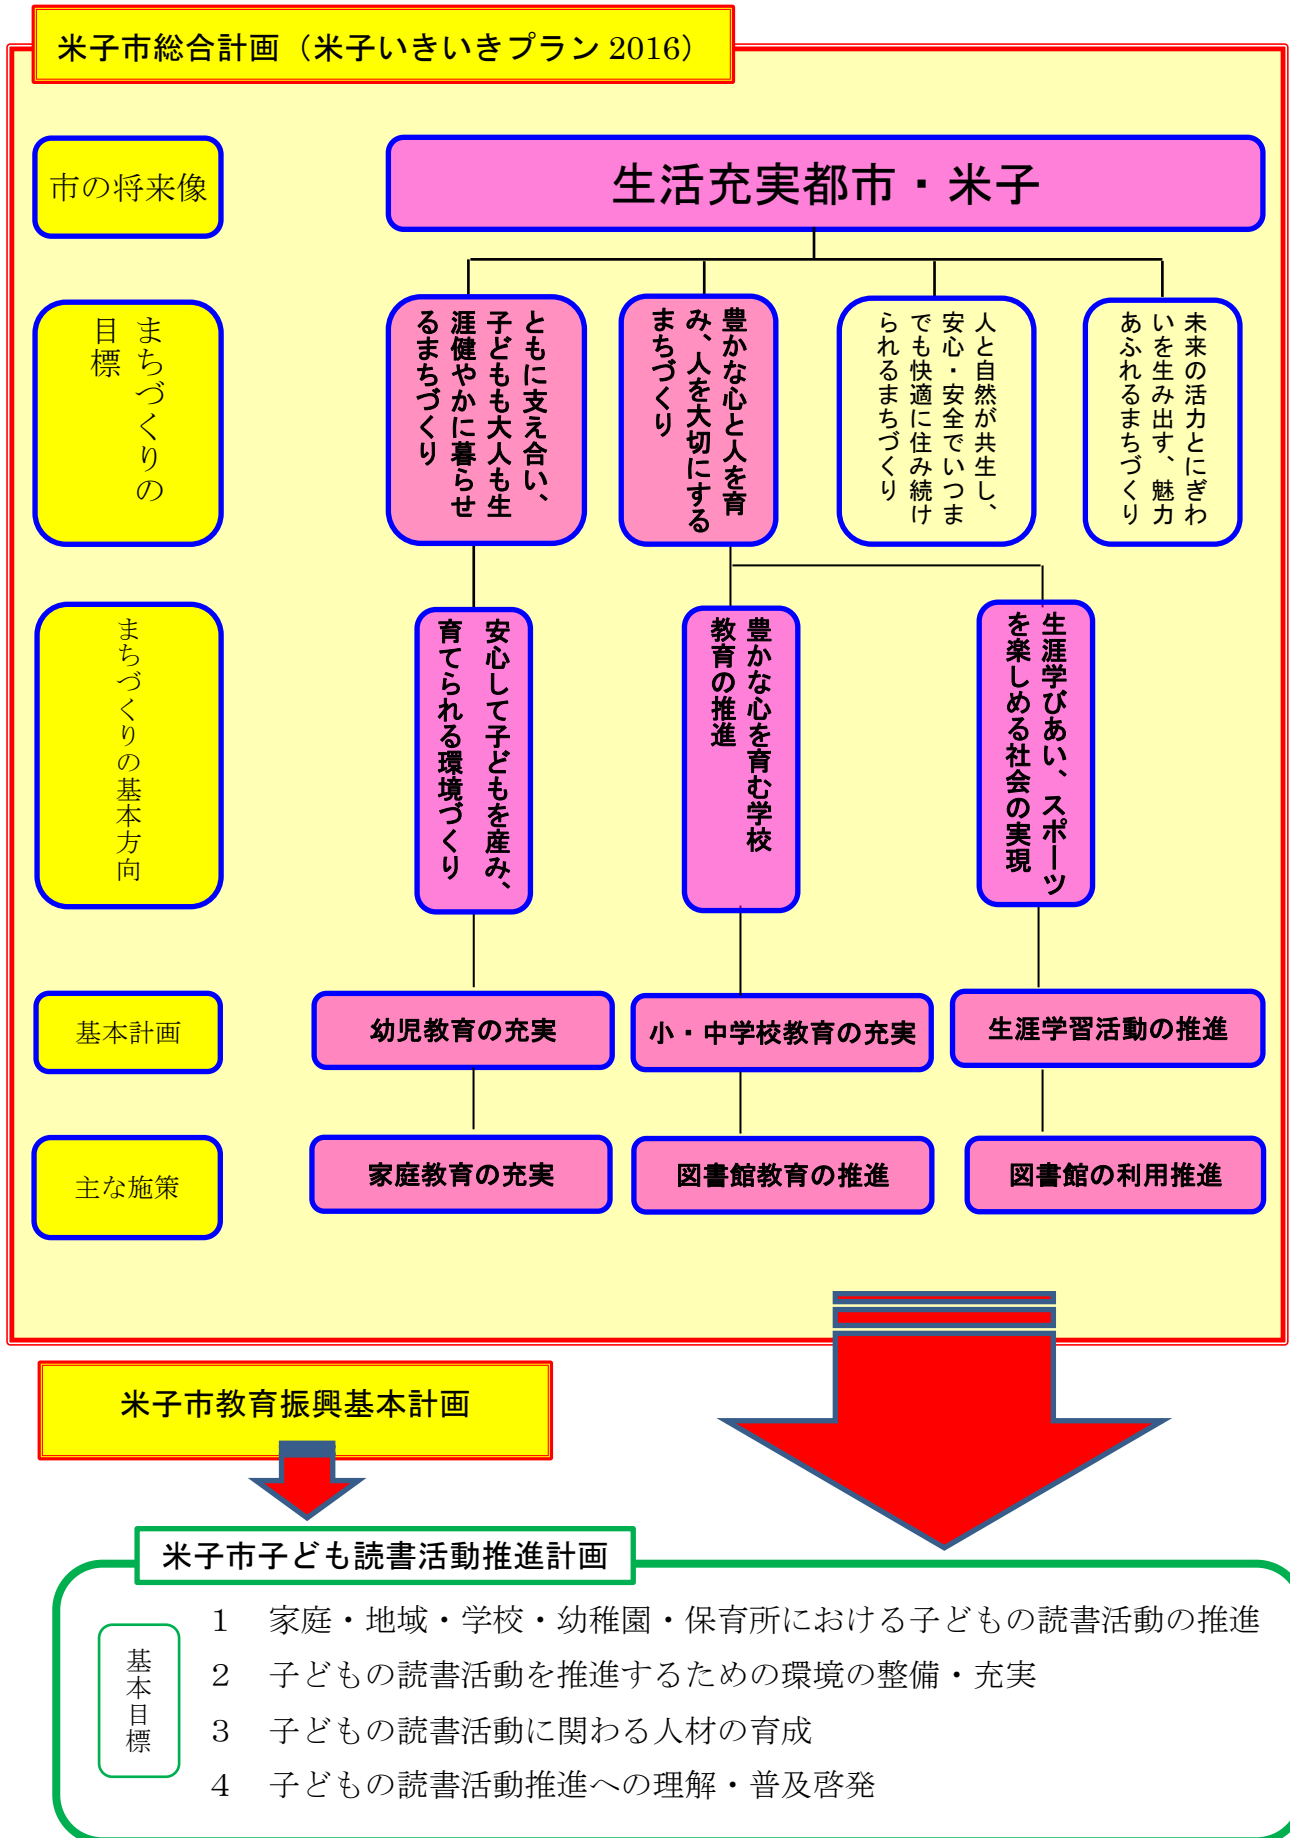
米子市総合計画（米子いきいきプラン 2016）

市の将来像

生活充実都市・米子

まちづくりの目標

ともに支え合い、子どもも大人も生涯健やかに暮らせるまちづくり

豊かな心と人を育み、人を大切にするまちづくり

人と自然が共生し、安心・安全でいつまでも快適に住み続けられるまちづくり

未来の活力とにぎわいを生み出す、魅力あふれるまちづくり

まちづくりの基本方向

安心して子どもを産み、育てられる環境づくり

豊かな心を育む学校教育の推進

生涯学びあい、スポーツを楽しめる社会の実現

基本計画

幼児教育の充実

小・中学校教育の充実

生涯学習活動の推進

主な施策

家庭教育の充実

図書館教育の推進

図書館の利用推進

米子市教育振興基本計画

米子市子ども読書活動推進計画

基本目標

1 家庭・地域・学校・幼稚園・保育所における子どもの読書活動の推進
2 子どもの読書活動を推進するための環境の整備・充実
3 子どもの読書活動に関わる人材の育成
4 子どもの読書活動推進への理解・普及啓発